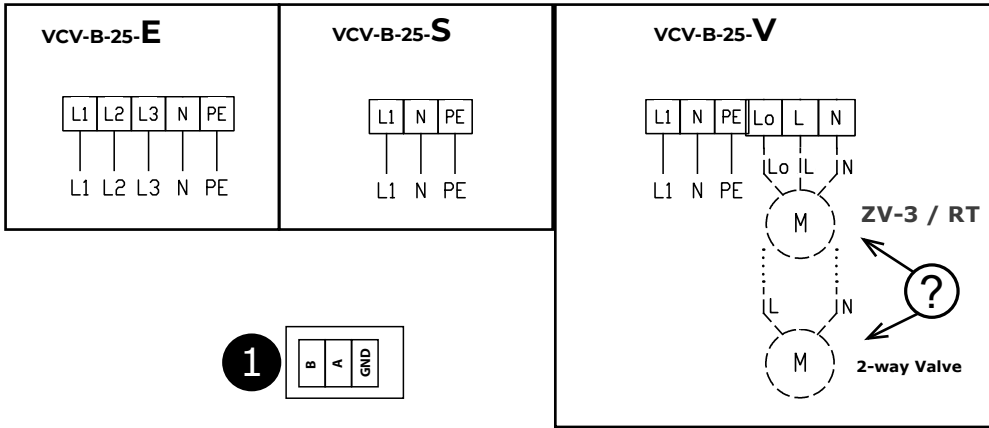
VCV-B-25-E

| L1 | L2 | L3 | N | PE |
|---|---|---|---|---|

L1 L2 L3 N PE

VCV-B-25-S

| L1 | N | PE |
|---|---|---|

L1 N PE

VCV-B-25-V

| L1 | N | PE | Lo | L | N |
|---|---|---|---|---|---|

L1 N PE

Lo L N

M

ZV-3 / RT

?

L N

M

2-way Valve

1

| B | A | GND |
|---|---|---|